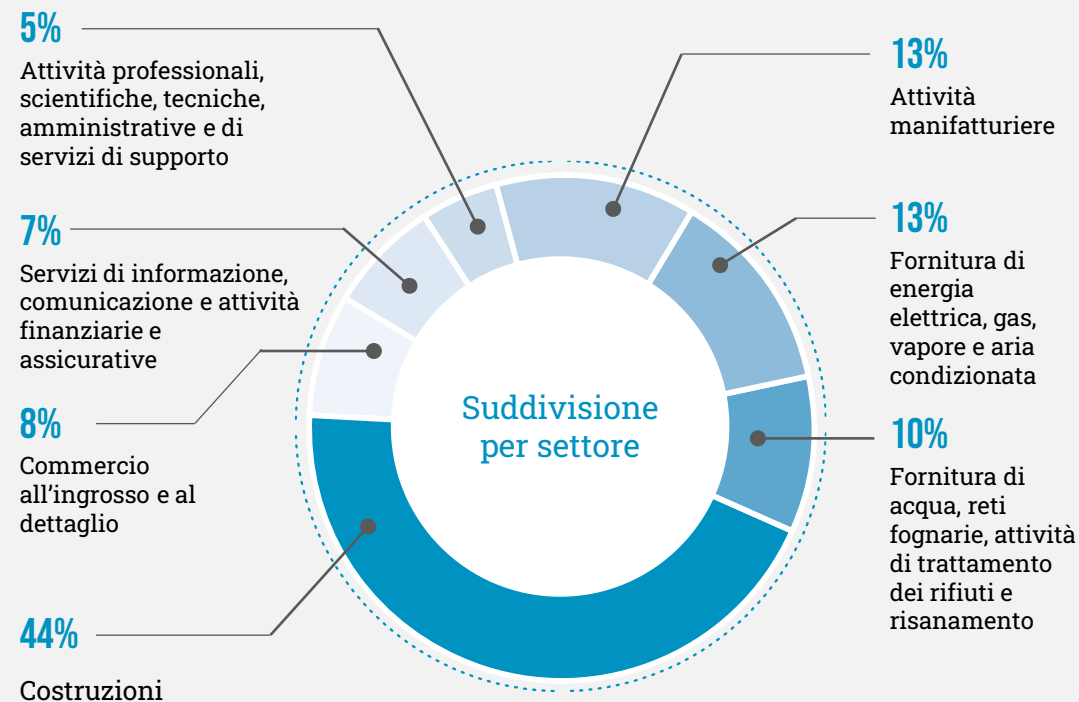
5%
Attività professionali, scientifiche, tecniche, amministrative e di servizi di supporto

7%
Servizi di informazione, comunicazione e attività finanziarie e assicurative

8%
Commercio all'ingrosso e al dettaglio

44%
Costruzioni

Suddivisione per settore

13%
Attività manifatturiere

13%
Fornitura di energia elettrica, gas, vapore e aria condizionata

10%
Fornitura di acqua, reti fognarie, attività di trattamento dei rifiuti e risanamento